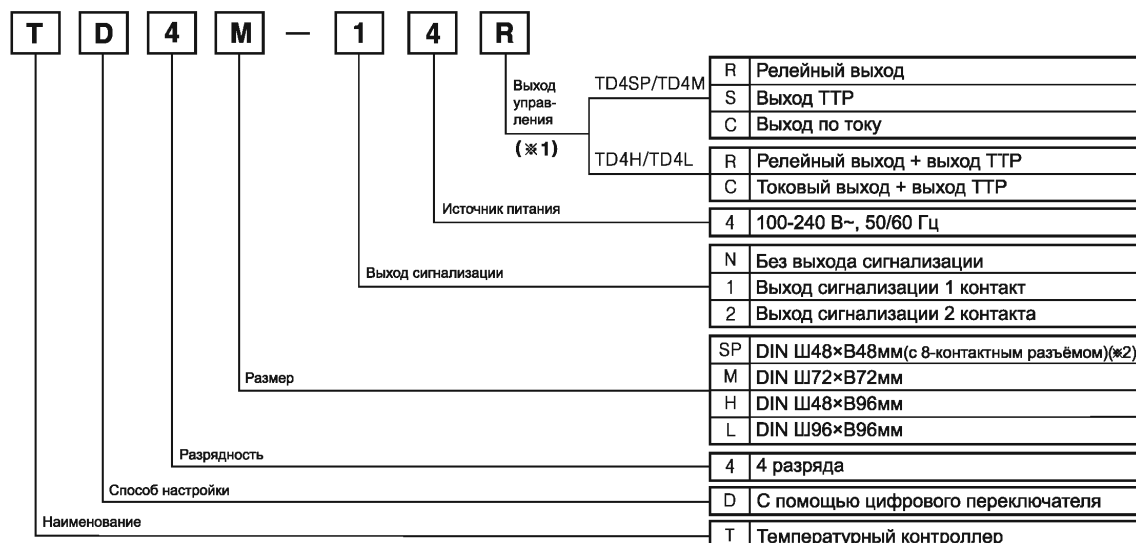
T D 4 M — 1 4 R

Выход управления (※1)

TD4SP/TD4M

| R | Релейный выход |
|---|---|
| S | Выход ТТР |
| C | Выход по току |

TD4H/TD4L

| R | Релейный выход + выход ТТР |
|---|---|
| C | Токовый выход + выход ТТР |

Источник питания

| 4 | 100-240 В~, 50/60 Гц |
|---|---|

Выход сигнализации

| N | Без выхода сигнализации |
|---|---|
| 1 | Выход сигнализации 1 контакт |
| 2 | Выход сигнализации 2 контакта |

Размер

| SP | DIN Ш48×В48мм(с 8-контактным разъёмом)(※2) |
|---|---|
| M | DIN Ш72×В72мм |
| H | DIN Ш48×В96мм |
| L | DIN Ш96×В96мм |

Разрядность

| 4 | 4 разряда |
|---|---|

Способ настройки

| D | С помощью цифрового переключателя |
|---|---|

Наименование

| T | Температурный контроллер |
|---|---|